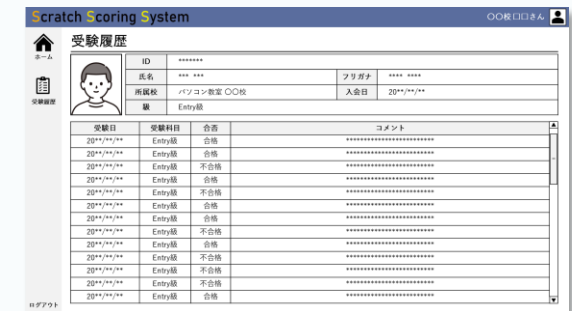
Scratch Scoring System

○○校□□さん

ホーム

受験履歴

ログアウト

受験履歴

| ID | ******* | | |
|---|---|---|---|
| 氏名 | *** *** | フリガナ | **** **** |
| 所属校 | パソコン教室 ○○校 | 入会日 | 20**/**/** |
| 級 | Entry級 | | |

| 受験日 | 受験科目 | 合否 | コメント |
|---|---|---|---|
| 20**/**/** | Entry級 | 合格 | ************************ |
| 20**/**/** | Entry級 | 合格 | ************************ |
| 20**/**/** | Entry級 | 不合格 | ************************ |
| 20**/**/** | Entry級 | 合格 | ************************ |
| 20**/**/** | Entry級 | 不合格 | ************************ |
| 20**/**/** | Entry級 | 合格 | ************************ |
| 20**/**/** | Entry級 | 合格 | ************************ |
| 20**/**/** | Entry級 | 不合格 | ************************ |
| 20**/**/** | Entry級 | 合格 | ************************ |
| 20**/**/** | Entry級 | 不合格 | ************************ |
| 20**/**/** | Entry級 | 不合格 | ************************ |
| 20**/**/** | Entry級 | 不合格 | ************************ |
| 20**/**/** | Entry級 | 合格 | ************************ |